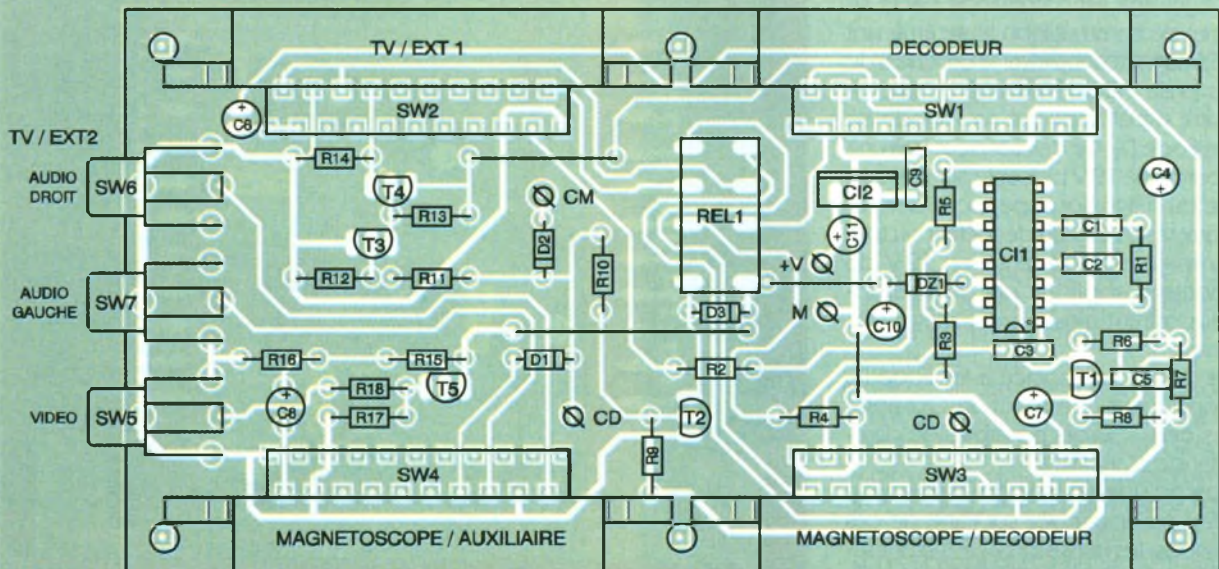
TV / EXT 1
DECODEUR
SW2
SW1
C8
TV / EXT2
AUDIO DROIT
SW6
R14
T4
R13
CM
REL1
CI2
C9
R5
CI1
C4
T3
D2
C11
C1
C2
R1
R10
+V
AUDIO GAUCHE
SW7
R12
R11
DZ1
D3
M
C10
R3
C3
R16
R15
D1
R6
T5
R2
T1
C5
R7
VIDEO
SW5
C6
R18
R17
CD
T2
R4
CD
C7
R8
R9
SW4
SW3
MAGNETOSCOPE / AUXILIAIRE
MAGNETOSCOPE / DECODEUR